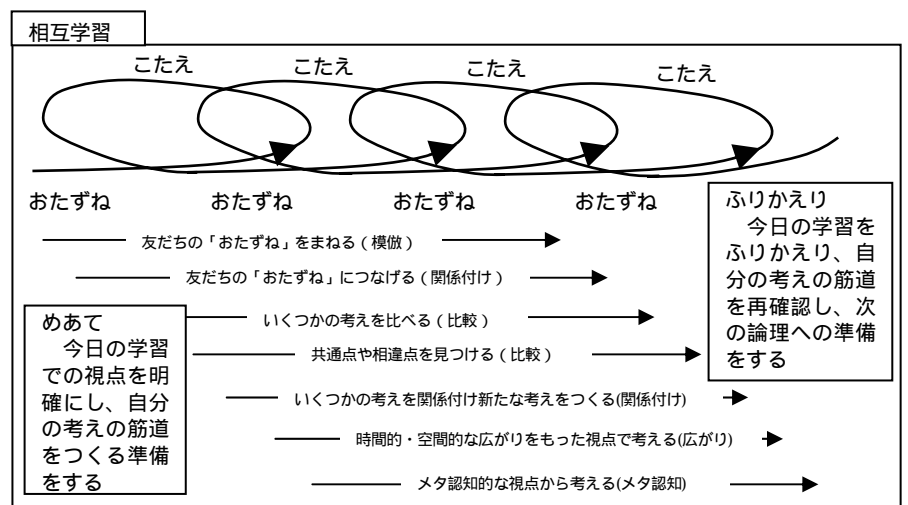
相互学習

こたえ　こたえ　こたえ　こたえ

おたずね　おたずね　おたずね　おたずね

ふりかえり
今日の学習をふりかえり、自分の考えの筋道を再確認し、次の論理への準備をする

友だちの「おたずね」をまねる（模倣）

友だちの「おたずね」につなげる（関係付け）

めあて
今日の学習での視点を明確にし、自分の考えの筋道をつくる準備をする

いくつかの考えを比べる（比較）

共通点や相違点を見つける（比較）

いくつかの考えを関係付け新たな考えをつくる(関係付け)

時間的・空間的な広がりをもった視点で考える(広がり)

メタ認知的な視点から考える(メタ認知)